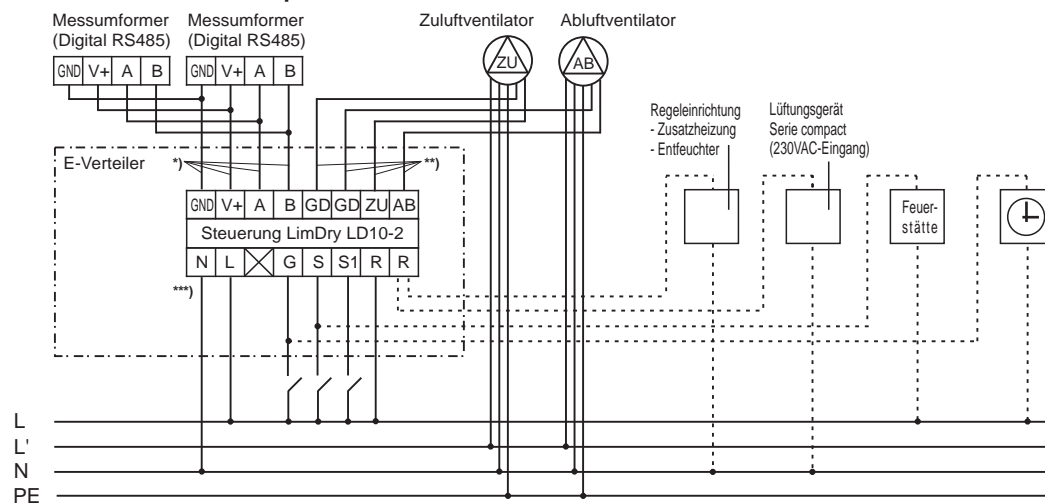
Messumformer (Digital RS485)
Messumformer (Digital RS485)
Zuluftventilator
Abluftventilator

| GND | V+ | A | B |
|---|---|---|---|

| GND | V+ | A | B |
|---|---|---|---|

ZU
AB

Regeleinrichtung
- Zusatzheizung
- Entfeuchter

Lüftungsgerät
Serie compact
(230VAC-Eingang)

E-Verteiler
*)
**)

| GND | V+ | A | B | GD | GD | ZU | AB |
|---|---|---|---|---|---|---|---|

Steuerung LimDry LD10-2

| N | L | ⊠ | G | S | S1 | R | R |
|---|---|---|---|---|---|---|---|

***)

Feuer-stätte

L
L'
N
PE